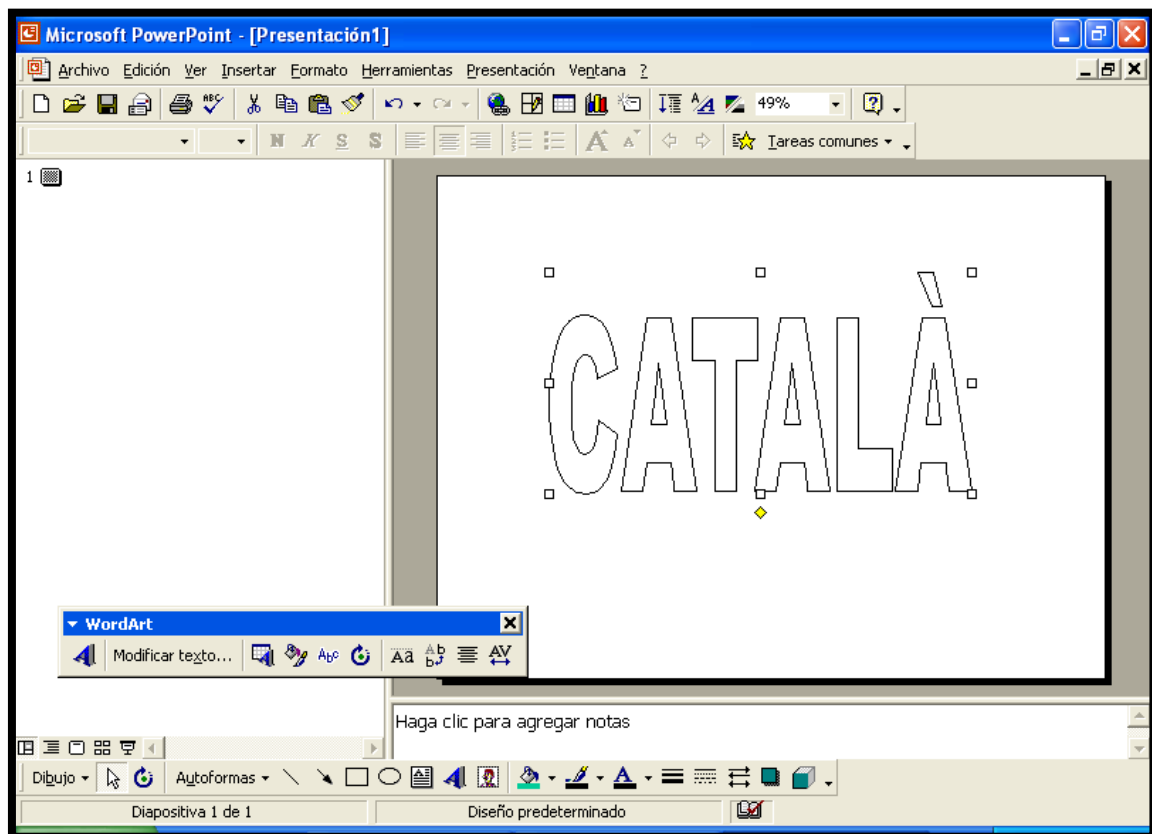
Microsoft PowerPoint - [Presentación1]

Archivo Edición Ver Insertar Formato Herramientas Presentación Ventana ?

49%

N K S S

Tareas comunes

1

CATALÀ

WordArt

Modificar texto...

Haga clic para agregar notas

Dibujo

Autoformas

Diapositiva 1 de 1

Diseño predeterminado